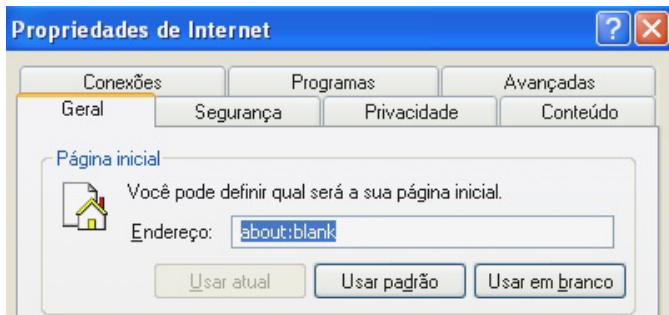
Propriedades de Internet

Conexões | Programas | Avançadas

Geral | Segurança | Privacidade | Conteúdo

Página inicial

Você pode definir qual será a sua página inicial.

Endereço: about:blank

Usar atual | Usar padrão | Usar em branco